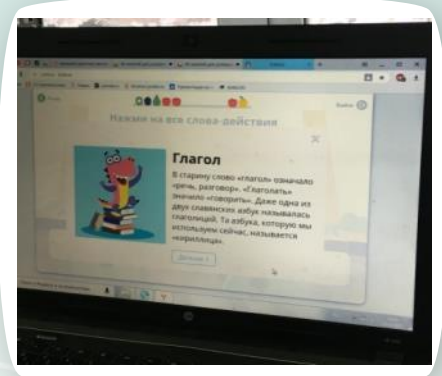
Нажми на все слова-действия

Глагол

В старину слово «глагол» означало «речь, разговор». «Глаголать» значило «говорить». Даже одна из двух славянских азбук называлась глаголицей. Та азбука, которую мы используем сейчас, называется «кириллица».

Дальше

Выйти